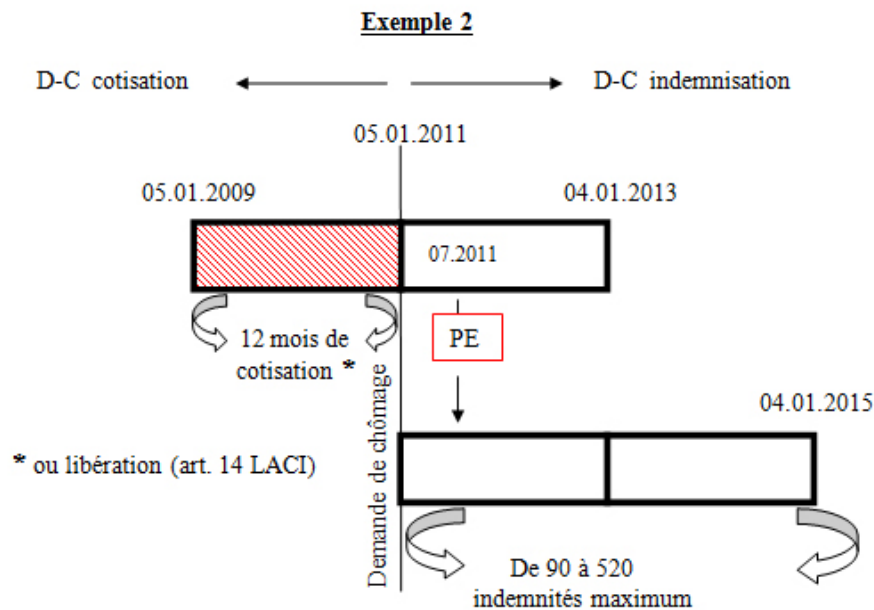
Exemple 2

D-C cotisation

D-C indemnisation

05.01.2011

05.01.2009

04.01.2013

07.2011

12 mois de cotisation *

PE

Demande de chômage

04.01.2015

* ou libération (art. 14 LACI)

De 90 à 520 indemnités maximum